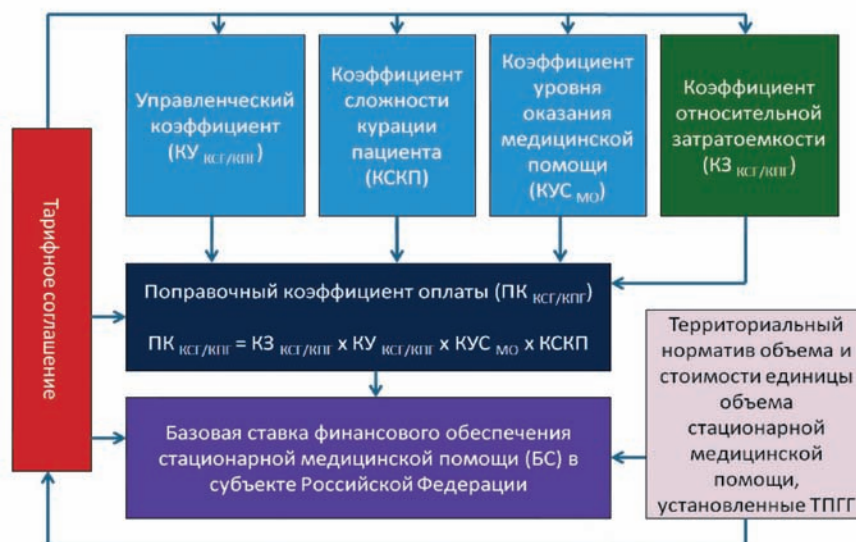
Тарифное соглашение

Управленческий коэффициент ($КУ_{КСГ/КПГ}$)

Коэффициент сложности курации пациента (КСКП)

Коэффициент уровня оказания медицинской помощи ($КУС_{МО}$)

Коэффициент относительной затратоемкости ($КЗ_{КСГ/КПГ}$)

Поправочный коэффициент оплаты ($ПК_{КСГ/КПГ}$)

$ПК_{КСГ/КПГ} = КЗ_{КСГ/КПГ} \times КУ_{КСГ/КПГ} \times КУС_{МО} \times КСКП$

Территориальный норматив объема и стоимости единицы объема стационарной медицинской помощи, установленные ТПГГ

Базовая ставка финансового обеспечения стационарной медицинской помощи (БС) в субъекте Российской Федерации